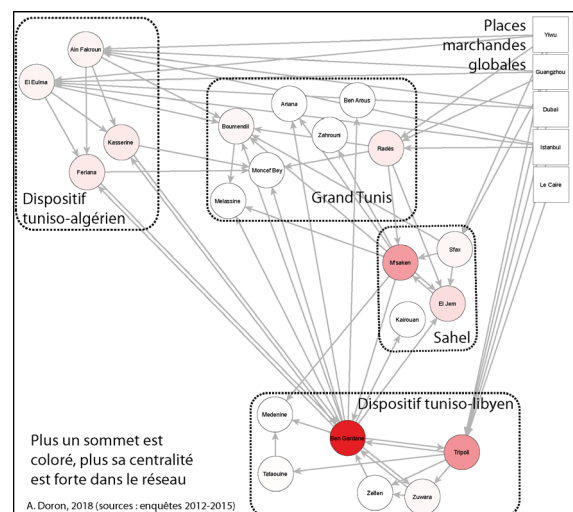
Places marchandes globales

Yiwu

Guangzhou

Dubaï

Istanbul

Le Caire

Aïn Fakroun

El Eulma

Kasserine

Feriana

Dispositif tuniso-algérien

Ariana

Ben Arous

Boumerdil

Zahrouni

Radès

Moncef Bey

Melassine

Grand Tunis

Sfax

M'saken

El Jem

Kairouan

Sahel

Dispositif tuniso-libyen

Medenine

Ben Gardane

Tripoli

Tataouine

Zelten

Zuwara

Plus un sommet est coloré, plus sa centralité est forte dans le réseau

A. Doron, 2018 (sources : enquêtes 2012-2015)